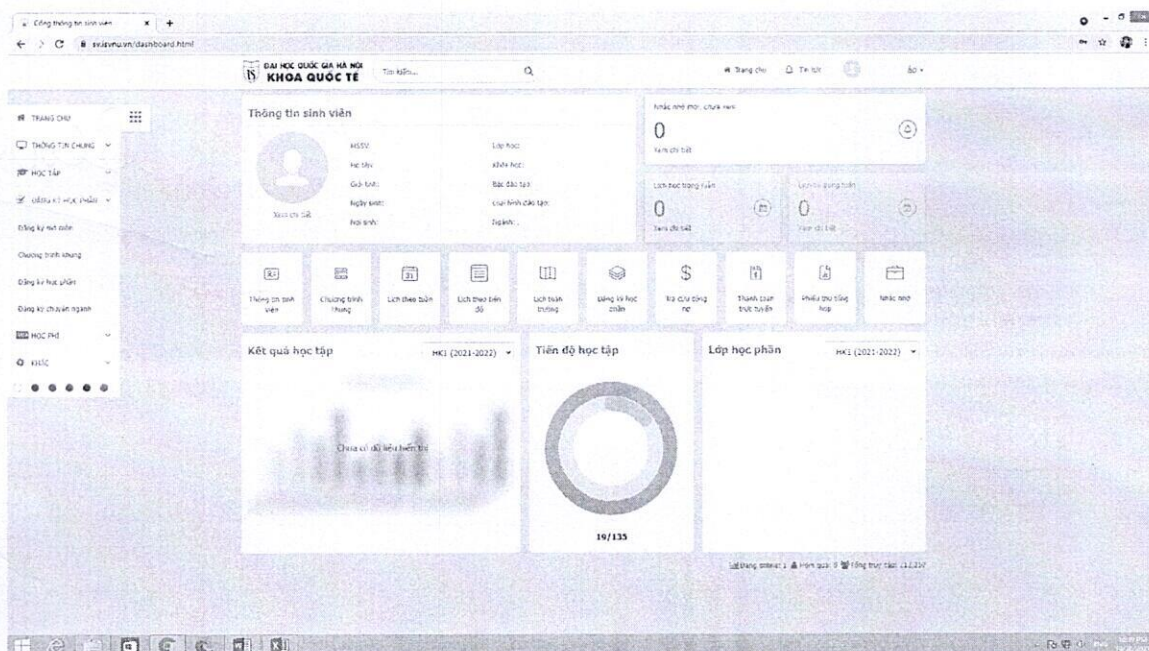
Cổng thông tin sinh viên

svis.vnu.vn/dashboard.html

ĐẠI HỌC QUỐC GIA HÀ NỘI
KHOA QUỐC TẾ

Tìm kiếm...

Trang chủ   Tin tức

TRANG CHỦ
THÔNG TIN CHUNG
HỌC TẬP
ĐĂNG KÝ HỌC PHẦN
Đăng ký nơi điểm
Chương trình khung
Đăng ký học phần
Đăng ký chuyên ngành
HỌC PHÍ
KHÁC

Thông tin sinh viên

MSSV:
Họ tên:
Giới tính:
Ngày sinh:
Nơi sinh:
Lớp học:
Khóa học:
Bậc đào tạo:
Loại hình đào tạo:
Ngành:

Xem chi tiết

Nhắc nhở mới, chưa xem
0
Xem chi tiết

Lịch học trong tuần
0
Xem chi tiết

Lịch thi trong tuần
0
Xem chi tiết

Thông tin sinh viên
Chương trình khung
Lịch theo tuần
Lịch theo tiến độ
Lịch toàn trường
Đăng ký học phần
Tra cứu công nợ
Thanh toán trực tuyến
Phiếu thu tổng hợp
Nhắc nhở

Kết quả học tập
HK1 (2021-2022)
Chưa có dữ liệu hiển thị

Tiến độ học tập
19/135

Lớp học phần
HK1 (2021-2022)

Đang online: 1 Hôm qua: 9 Tổng truy cập: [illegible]